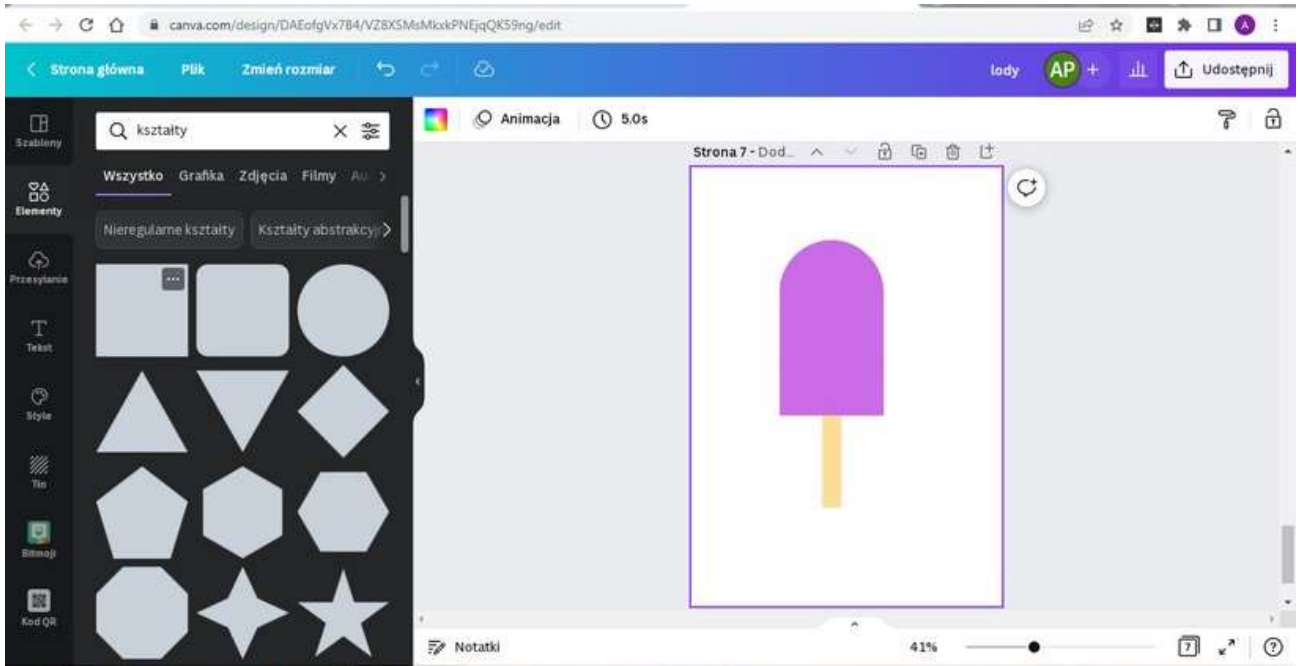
canva.com/design/DAEofgVx7B4/VZ8XSMsMkxkPNEjqQK59ng/edit

Strona główna Plik Zmień rozmiar

lody AP + Udostępnij

Szablony
Elementy
Przesyłanie
Tekst
Style
Tło
Bitmoji
Kod QR

kształty

Wszystko Grafika Zdjęcia Filmy Au

Nieregularne kształty Kształty abstrakcyj

Animacja 5.0s

Strona 7 - Dod...

Notatki 41% 7